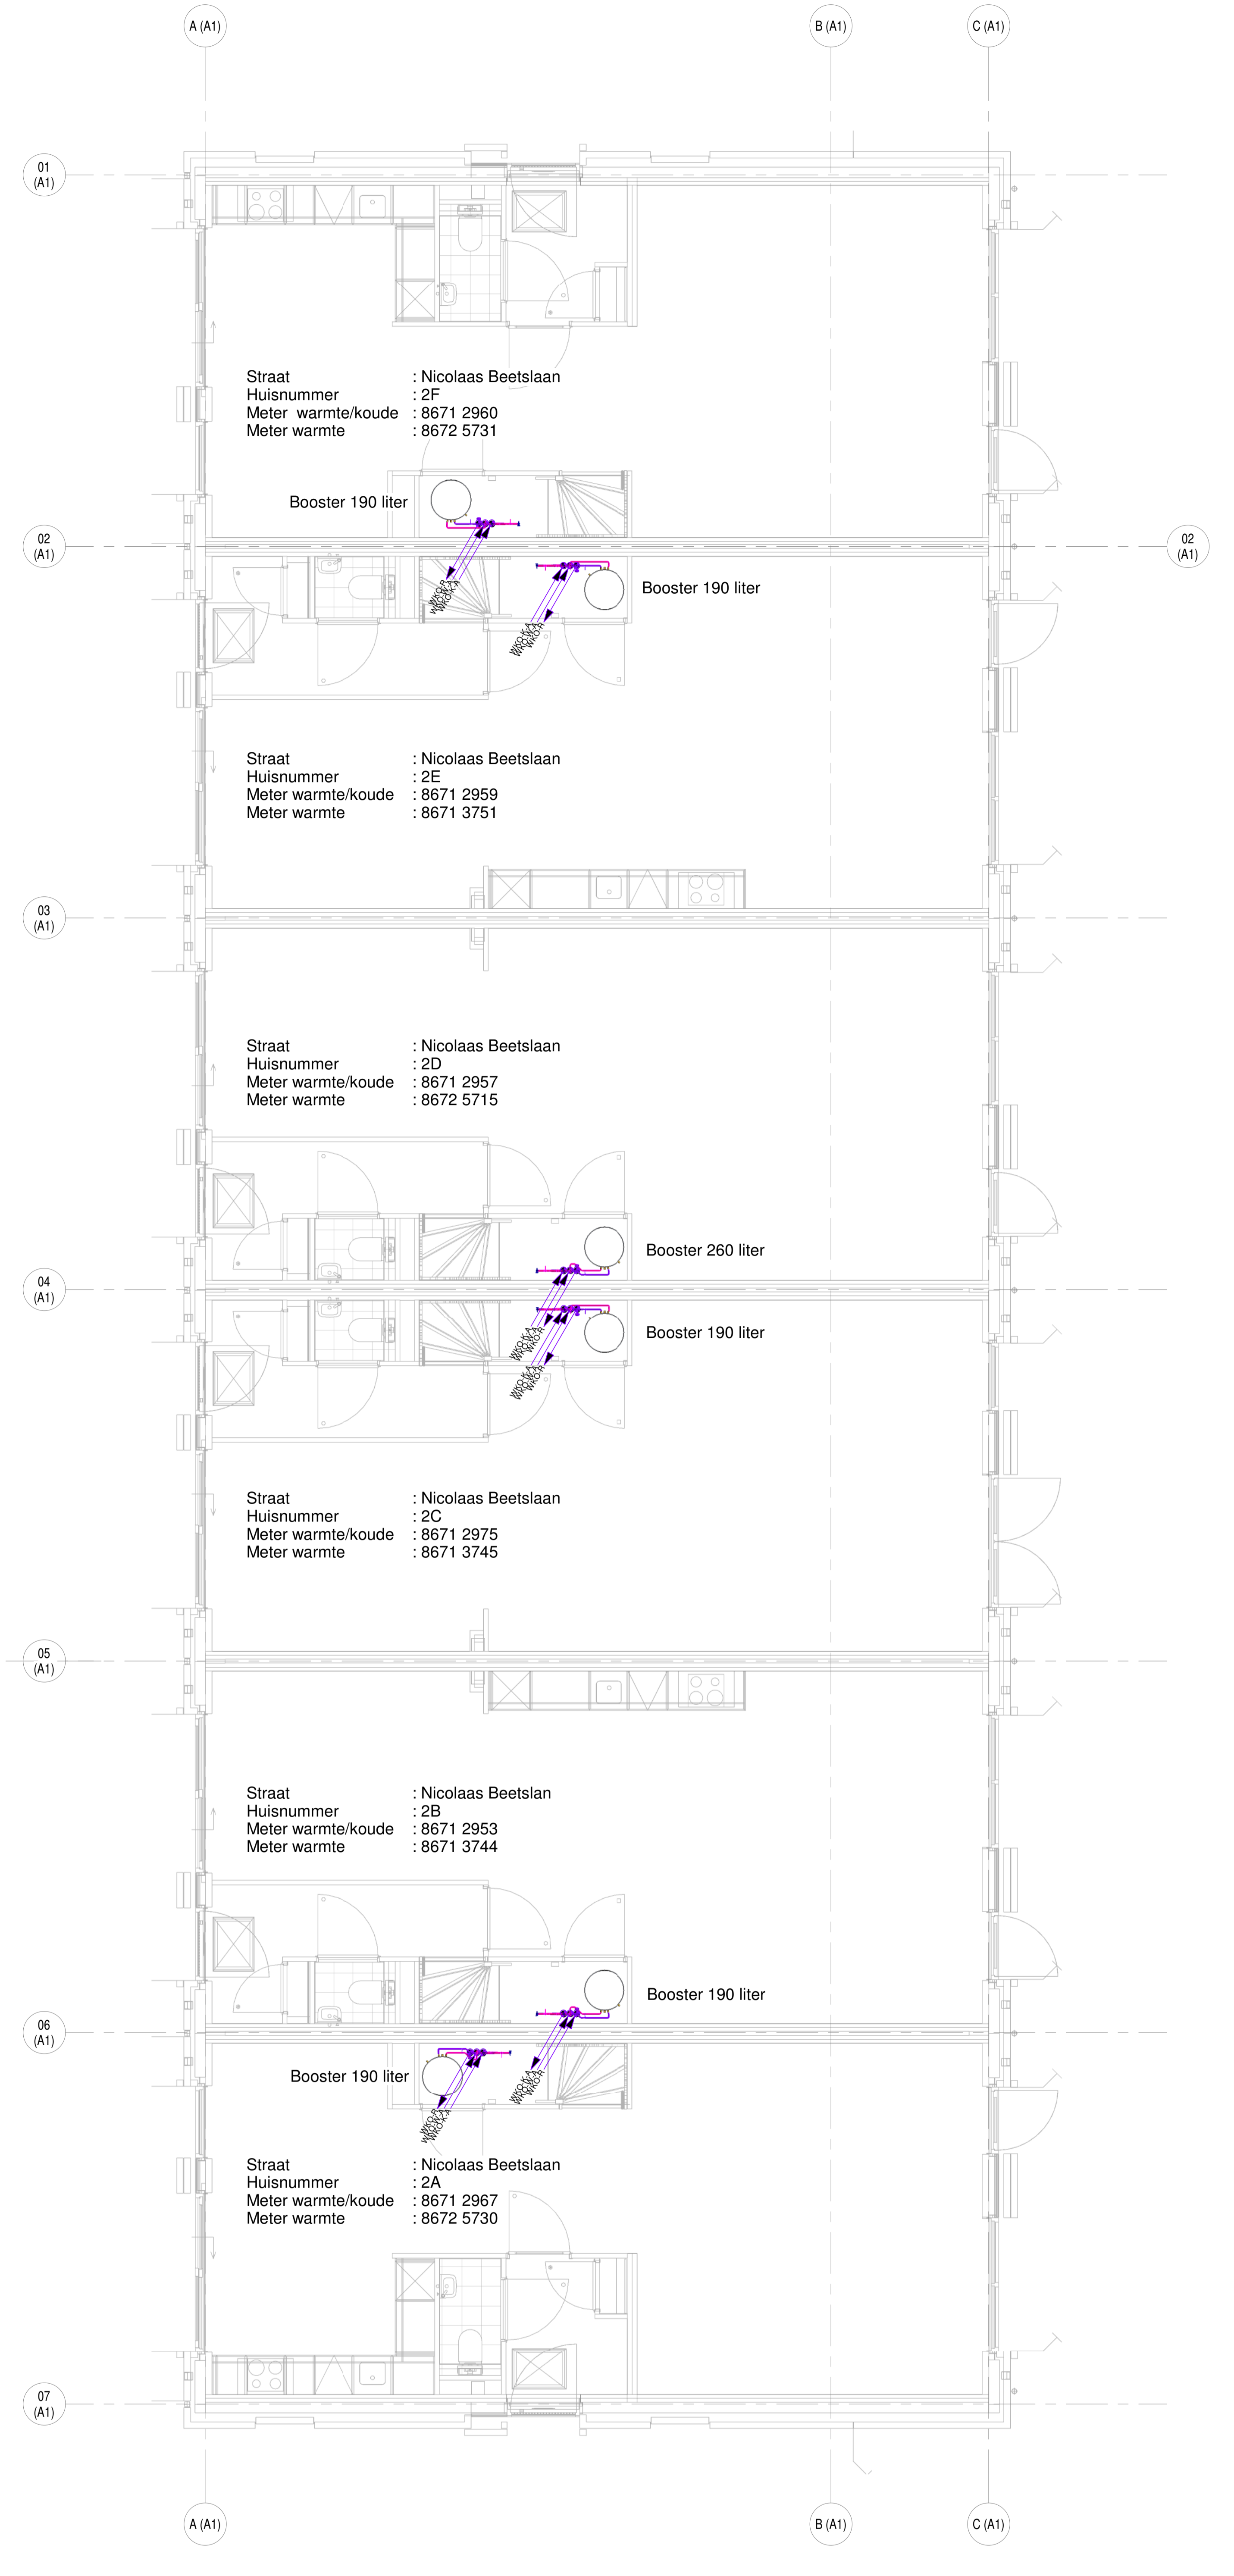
A (A1)

B (A1)

C (A1)

01 (A1)

Straat : Nicolaas Beetslaan
Huisnummer : 2F
Meter warmte/koude : 8671 2960
Meter warmte : 8672 5731

Booster 190 liter

02 (A1)

02 (A1)

WKO-R
WKO-KA
WKO-A

Booster 190 liter

WKO-KA
WKO-R
WKO-A

Straat : Nicolaas Beetslaan
Huisnummer : 2E
Meter warmte/koude : 8671 2959
Meter warmte : 8671 3751

03 (A1)

Straat : Nicolaas Beetslaan
Huisnummer : 2D
Meter warmte/koude : 8671 2957
Meter warmte : 8672 5715

Booster 260 liter

04 (A1)

Booster 190 liter

WKO-KA
WKO-R
WKO-A

WKO-KA
WKO-R
WKO-A

Straat : Nicolaas Beetslaan
Huisnummer : 2C
Meter warmte/koude : 8671 2975
Meter warmte : 8671 3745

05 (A1)

Straat : Nicolaas Beetslan
Huisnummer : 2B
Meter warmte/koude : 8671 2953
Meter warmte : 8671 3744

Booster 190 liter

06 (A1)

Booster 190 liter

WKO-KA
WKO-R
WKO-A

WKO-R
WKO-KA
WKO-A

Straat : Nicolaas Beetslaan
Huisnummer : 2A
Meter warmte/koude : 8671 2967
Meter warmte : 8672 5730

07 (A1)

A (A1)

B (A1)

C (A1)